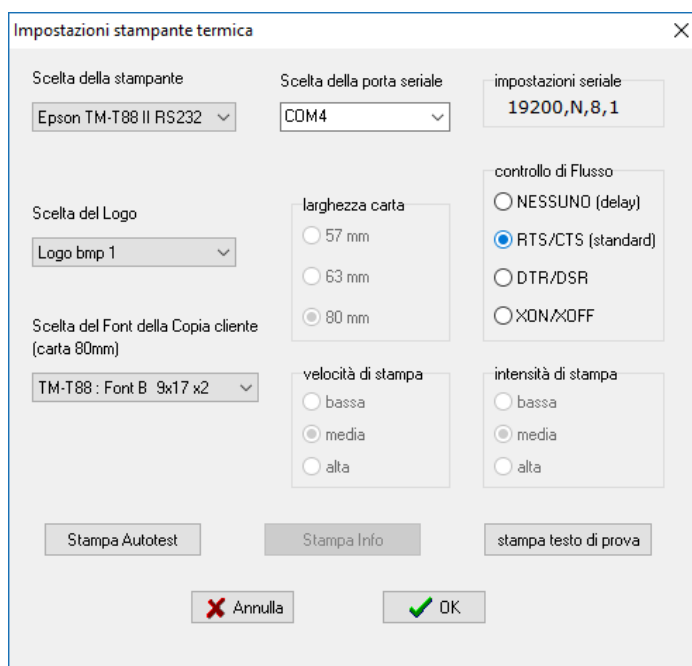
Impostazioni stampante termica

Scelta della stampante
Epson TM-T88 II RS232

Scelta della porta seriale
COM4

impostazioni seriale
19200,N,8,1

controllo di Flusso
NESSUNO (delay)
RTS/CTS (standard)
DTR/DSR
XON/XOFF

Scelta del Logo
Logo bmp 1

larghezza carta
57 mm
63 mm
80 mm

Scelta del Font della Copia cliente (carta 80mm)
TM-T88 : Font B 9x17 x2

velocità di stampa
bassa
media
alta

intensità di stampa
bassa
media
alta

Stampa Autotest
Stampa Info
stampa testo di prova

Annulla
OK